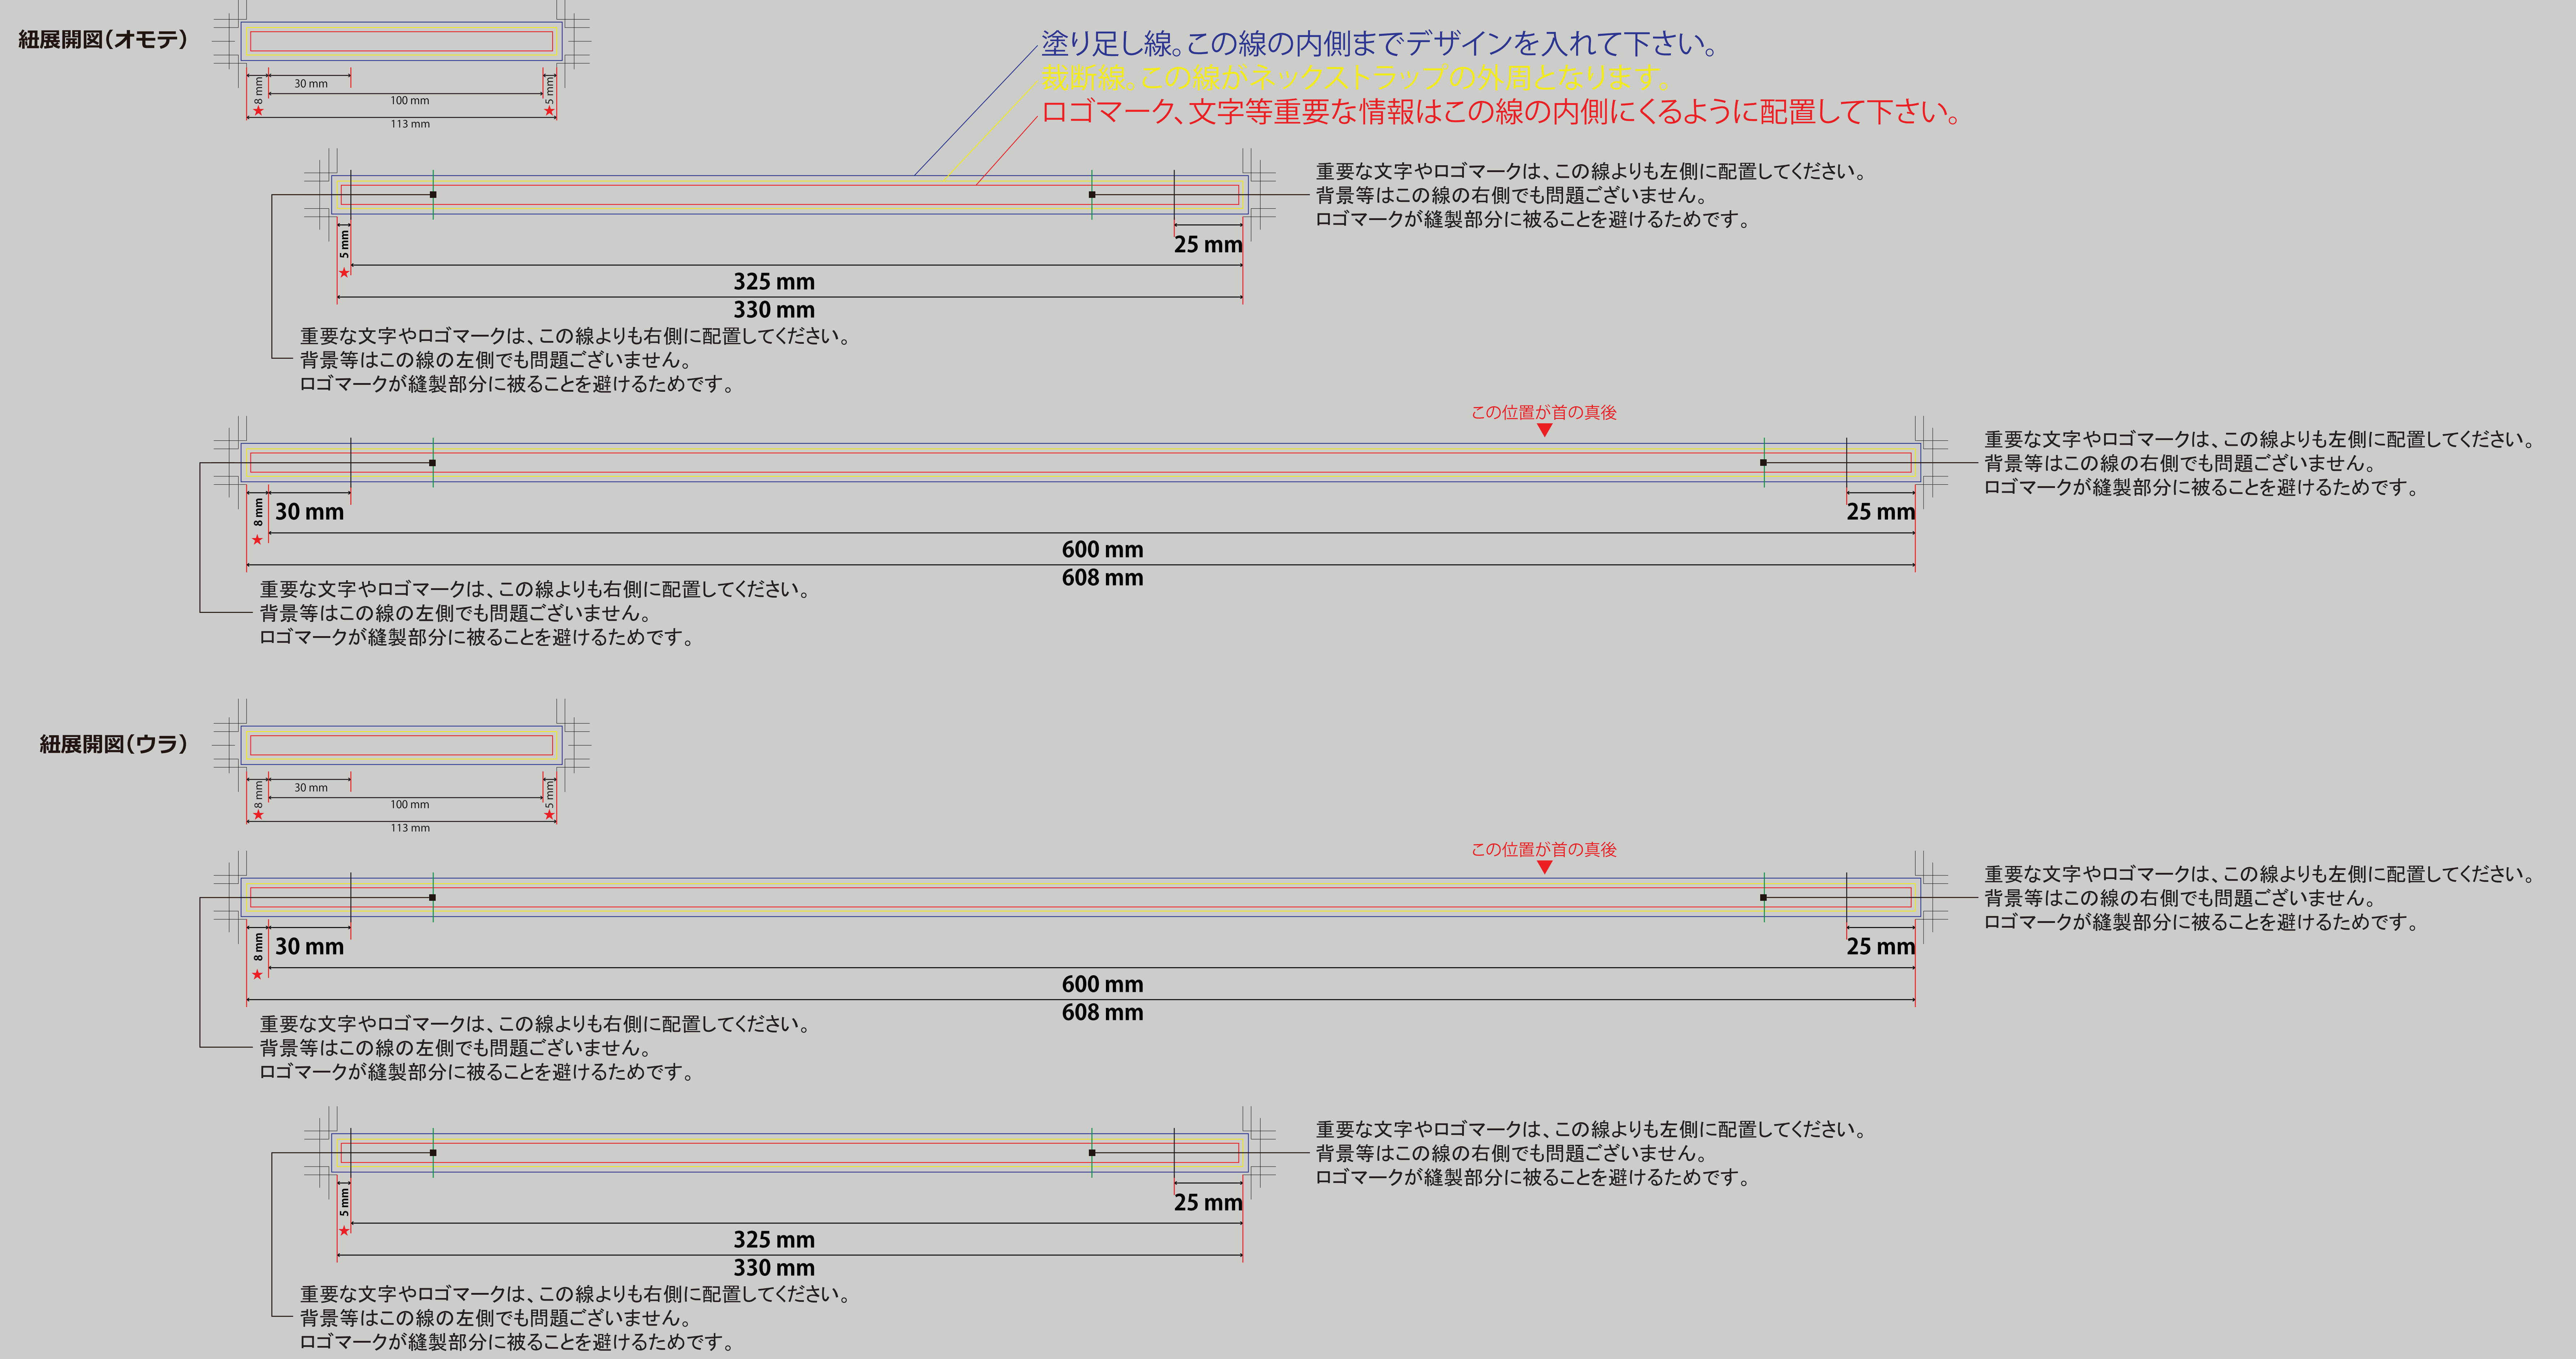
紐展開図(オモテ)

30 mm
8 mm
100 mm
5 mm
113 mm

塗り足し線。この線の内側までデザインを入れて下さい。
裁断線。この線がネックストラップの外周となります。
ロゴマーク、文字等重要な情報はこの線の内側にくるように配置して下さい。

重要な文字やロゴマークは、この線よりも左側に配置してください。
背景等はこの線の右側でも問題ございません。
ロゴマークが縫製部分に被ることを避けるためです。

5 mm
25 mm
325 mm
330 mm

重要な文字やロゴマークは、この線よりも右側に配置してください。
背景等はこの線の左側でも問題ございません。
ロゴマークが縫製部分に被ることを避けるためです。

この位置が首の真後

重要な文字やロゴマークは、この線よりも左側に配置してください。
背景等はこの線の右側でも問題ございません。
ロゴマークが縫製部分に被ることを避けるためです。

8 mm
30 mm
25 mm
600 mm
608 mm

重要な文字やロゴマークは、この線よりも右側に配置してください。
背景等はこの線の左側でも問題ございません。
ロゴマークが縫製部分に被ることを避けるためです。

紐展開図(ウラ)

30 mm
8 mm
100 mm
5 mm
113 mm

この位置が首の真後

重要な文字やロゴマークは、この線よりも左側に配置してください。
背景等はこの線の右側でも問題ございません。
ロゴマークが縫製部分に被ることを避けるためです。

8 mm
30 mm
25 mm
600 mm
608 mm

重要な文字やロゴマークは、この線よりも右側に配置してください。
背景等はこの線の左側でも問題ございません。
ロゴマークが縫製部分に被ることを避けるためです。

重要な文字やロゴマークは、この線よりも左側に配置してください。
背景等はこの線の右側でも問題ございません。
ロゴマークが縫製部分に被ることを避けるためです。

5 mm
25 mm
325 mm
330 mm

重要な文字やロゴマークは、この線よりも右側に配置してください。
背景等はこの線の左側でも問題ございません。
ロゴマークが縫製部分に被ることを避けるためです。